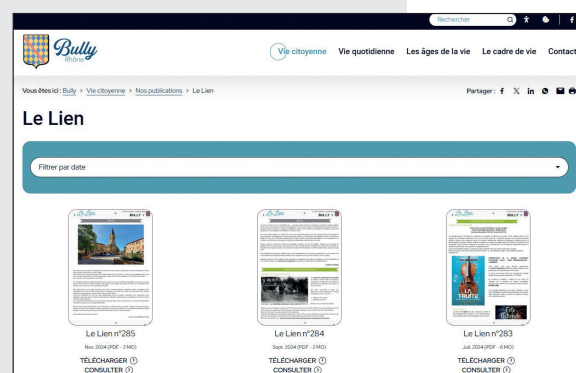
Rechercher

Bully
Rhône

Vie citoyenne Vie quotidienne Les âges de la vie Le cadre de vie Contact

Vous êtes ici : Bully > Vie citoyenne > Nos publications > Le Lien

Partager :

Le Lien

Filtrer par date

Le Lien n°285
Nov. 2024 (PDF - 2 MO)
TÉLÉCHARGER
CONSULTER

Le Lien n°284
Sept. 2024 (PDF - 2 MO)
TÉLÉCHARGER
CONSULTER

Le Lien n°283
Juil. 2024 (PDF - 6 MO)
TÉLÉCHARGER
CONSULTER